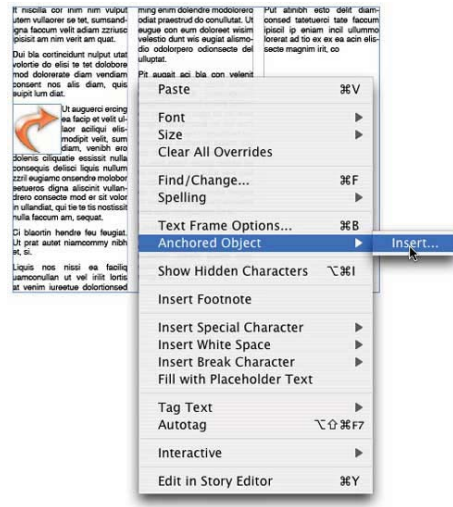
Paste ⌘V

Font
Size
Clear All Overrides

Find/Change... ⌘F
Spelling

Text Frame Options... ⌘B
Anchored Object
Insert...

Show Hidden Characters ⌥⌘I

Insert Footnote

Insert Special Character
Insert White Space
Insert Break Character
Fill with Placeholder Text

Tag Text
Autotag ⌥⇧⌘F7

Interactive

Edit in Story Editor ⌘Y

It niscilla cor inim nim vulput utem vullaorer se tet, sumsandigna faccum velit adiam zzriusc ipisisit am nim verit am quat.

Duis bla cortincidunt nulput utat volortie do elisi te tet dolobore mod dolorerate diam vendiam consent nos alis diam, quis euipit lum diat.

Ut augueri ercing ea facip et velit ullaor aciliqui elismodipit velit, sum diam, venibh ero dolenis ciliquatie essissit nulla consequis delisci liquis nullum zzril eugiamc onsendre molobor setuerос digna aliscinit vullandrero consecte mod er sit volor in ullandiat, qui tie te tis nostissit nulla faccum am, sequat.

Ci blaortin hendre feu feugiat. Ut prat autet niamcommy nibh et, si.

Liquis nos nissi ea facilig uamconullan ut vel iriit lortis at venim iureetue dolortionsed

ming enim dolendre molobor odiat praestrud do conullutat. Ut augue con eum doloreet wisim velestio dunt wis augiat alismodio odolorpero odionsecte del ulluptat.

Pit augait aci bla con velenit

Put atinibh esto delit diamconsed tatetuerci tate faccum ipisil ip eniam incil ullummo lorerat ad tio ex ex ea acin elissecte magnim irit, co